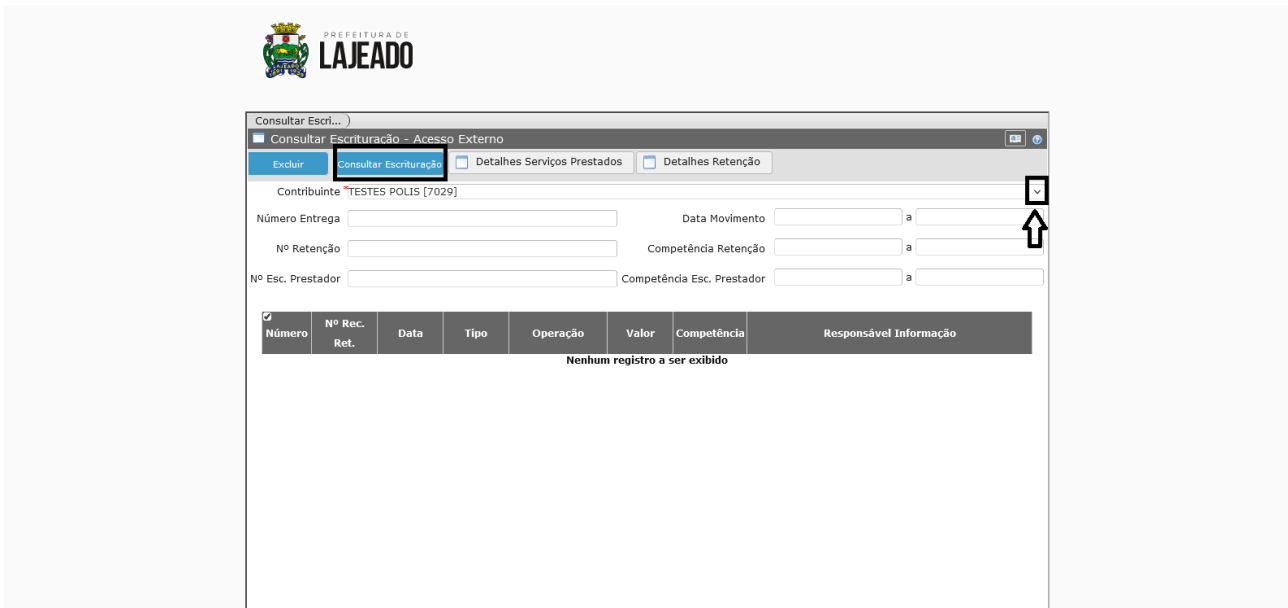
PREFEITURA DE
LAJEADO

Consultar Escri... )

Consultar Escrituração - Acesso Externo

Excluir
Consultar Escrituração
Detalhes Serviços Prestados
Detalhes Retenção

Contribuinte *TESTES POLIS [7029]

Número Entrega
Data Movimento
a

Nº Retenção
Competência Retenção
a

Nº Esc. Prestador
Competência Esc. Prestador
a

| Número | Nº Rec. Ret. | Data | Tipo | Operação | Valor | Competência | Responsável Informação |
|---|---|---|---|---|---|---|---|

Nenhum registro a ser exibido